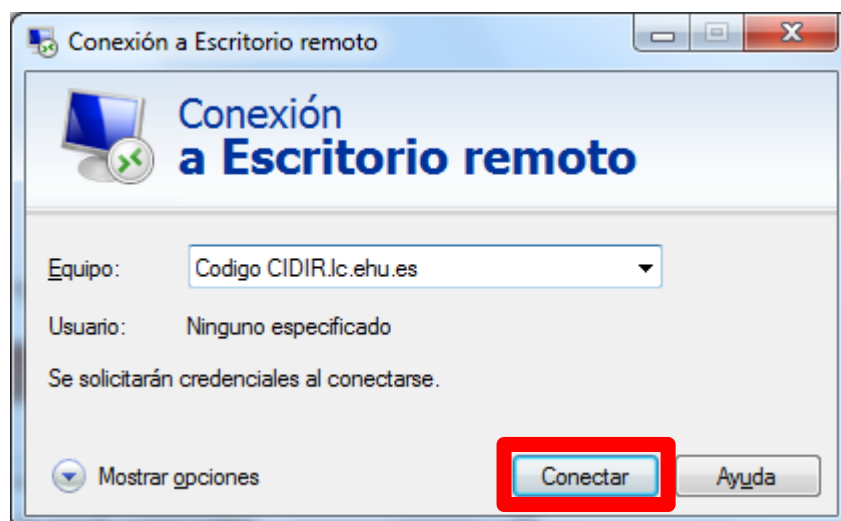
Conexión a Escritorio remoto

Conexión
a Escritorio remoto

Equipo: Codigo CIDIR.lc.ehu.es

Usuario: Ninguno especificado

Se solicitarán credenciales al conectarse.

Mostrar opciones

Conectar

Ayuda